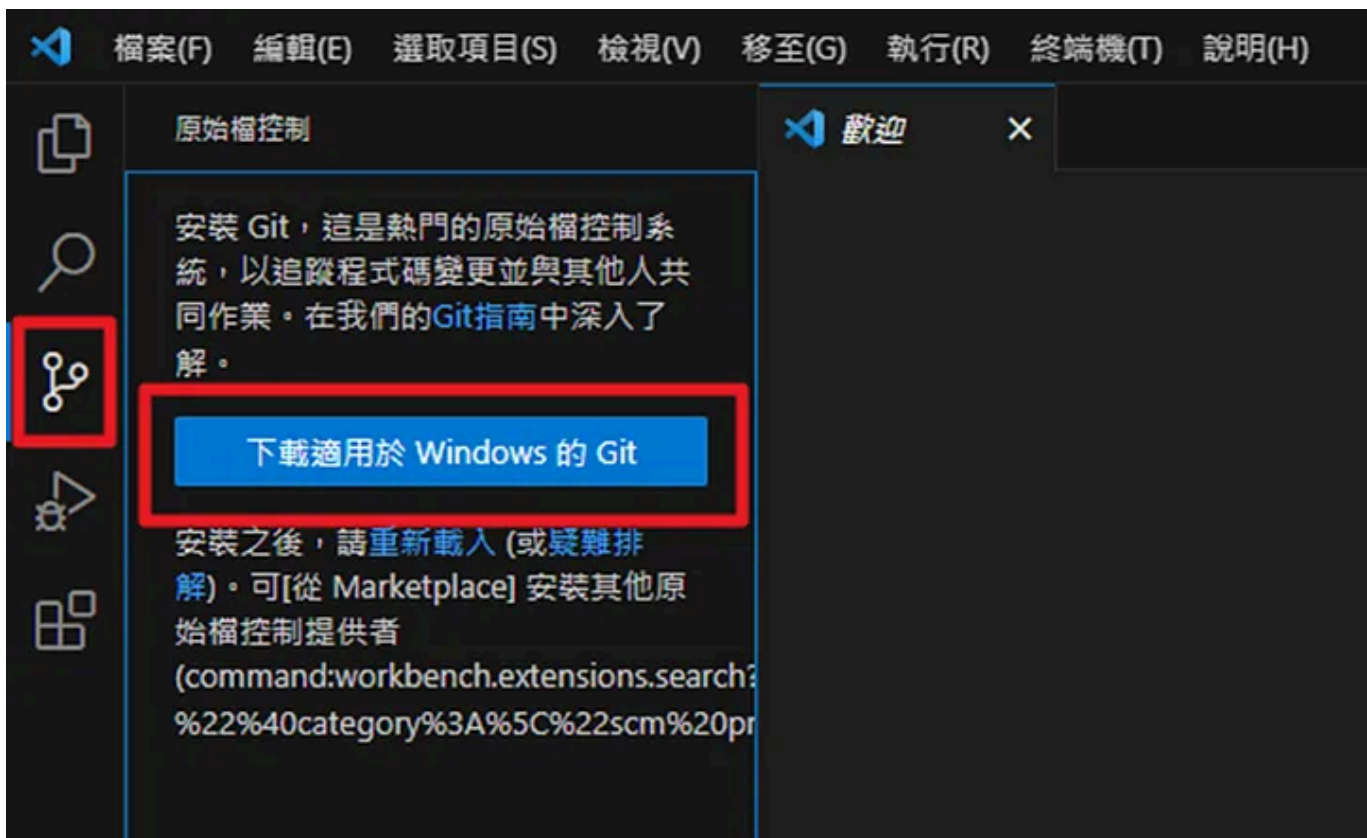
檔案(F) 編輯(E) 選取項目(S) 檢視(V) 移至(G) 執行(R) 終端機(T) 說明(H)

原始檔控制

歡迎 ×

安裝 Git，這是熱門的原始檔控制系統，以追蹤程式碼變更並與其他人共同作業。在我們的Git指南中深入了解。

下載適用於 Windows 的 Git

安裝之後，請重新載入 (或疑難排解)。可[從 Marketplace] 安裝其他原始檔控制提供者 (command:workbench.extensions.search?%22%40category%3A%5C%22scm%20pr